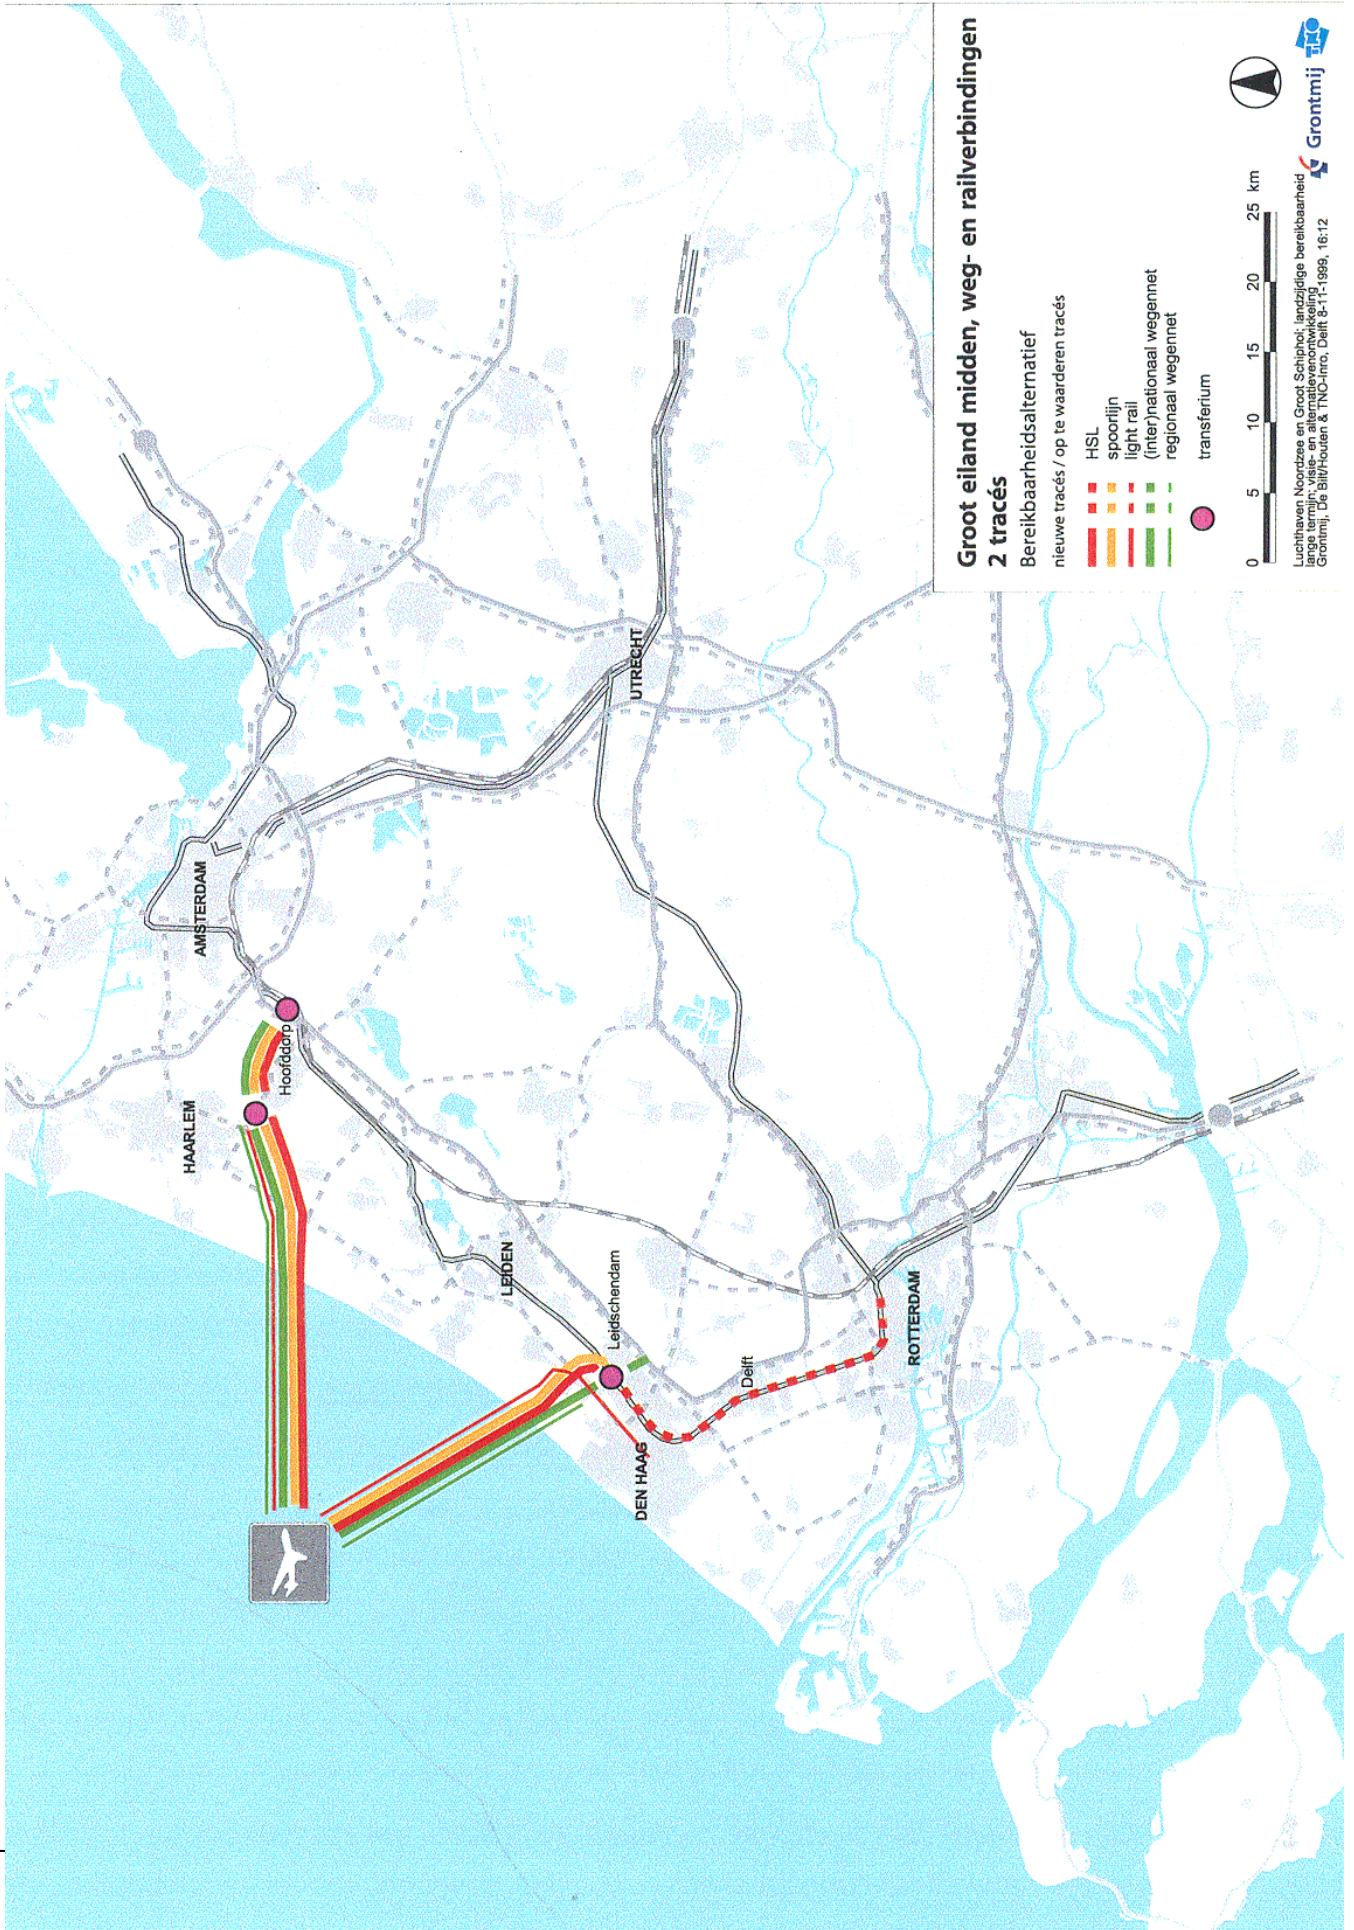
Groot eiland midden, weg- en railverbindingen
2 tracés

Bereikbaarheidsalternatief

nieuwe tracés / op te waarderen tracés

HSL
spoorlijn
light rail
(inter)nationaal wegennet
regionaal wegennet

transferium

0 5 10 15 20 25 km

Luchthaven Noordzee en Groot Schiphol; landzijdige bereikbaarheid lange termijn; visie- en alternatievenontwikkeling
Grontmij, De Bilt/Houten & TNO-Inro, Delft 8-11-1999, 16:12

Grontmij

TNO

AMSTERDAM
HAARLEM
Hoofddorp
UTRECHT
LEIDEN
Leidschendam
DEN HAAG
Delft
ROTTERDAM